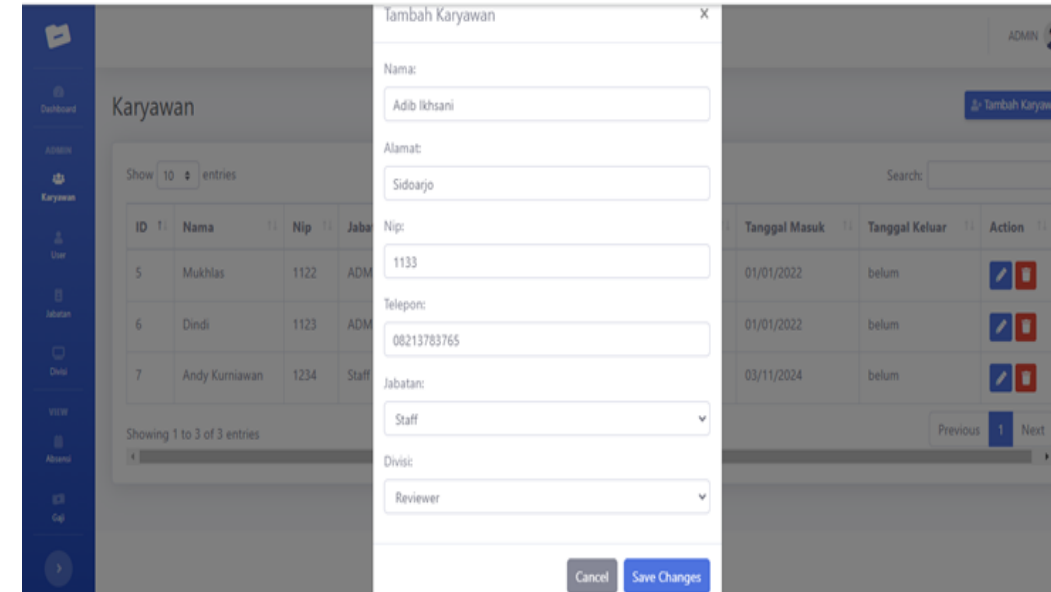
Dashboard
ADMIN
Karyawan
User
Jabatan
Divisi
VIEW
Absensi
Gaji

Karyawan

Show 10 entries

| ID | Nama | Nip | Jaba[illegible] | Tanggal Masuk | Tanggal Keluar | Action |
|---|---|---|---|---|---|---|
| 5 | Mukhlas | 1122 | ADM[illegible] | 01/01/2022 | belum | |
| 6 | Dindi | 1123 | ADM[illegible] | 01/01/2022 | belum | |
| 7 | Andy Kurniawan | 1234 | Staff | 03/11/2024 | belum | |

Showing 1 to 3 of 3 entries

ADMIN
Tambah Karyaw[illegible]
Search:
Previous 1 Next

Tambah Karyawan ×

Nama:
Adib Ikhsani
Alamat:
Sidoarjo
Nip:
1133
Telepon:
08213783765
Jabatan:
Staff
Divisi:
Reviewer

Cancel Save Changes